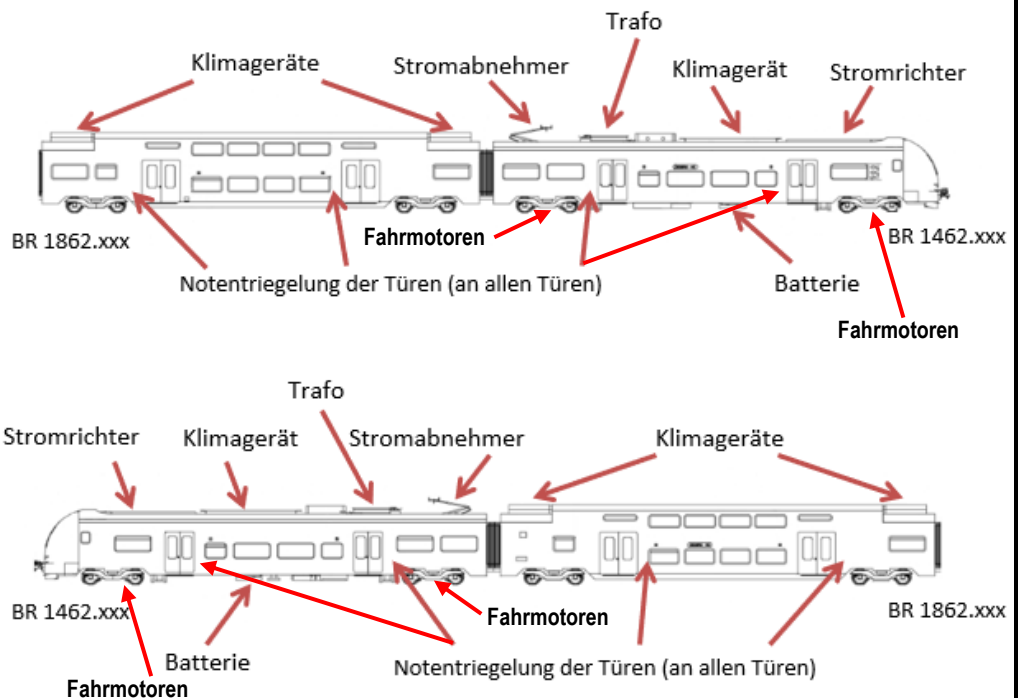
Trafo

Klimageräte

Stromabnehmer

Klimagerät

Stromrichter

BR 1862.xxx

Fahrmotoren

BR 1462.xxx

Notentriegelung der Türen (an allen Türen)

Batterie

Fahrmotoren

Trafo

Stromrichter

Klimagerät

Stromabnehmer

Klimageräte

BR 1462.xxx

Fahrmotoren

BR 1862.xxx

Batterie

Notentriegelung der Türen (an allen Türen)

Fahrmotoren